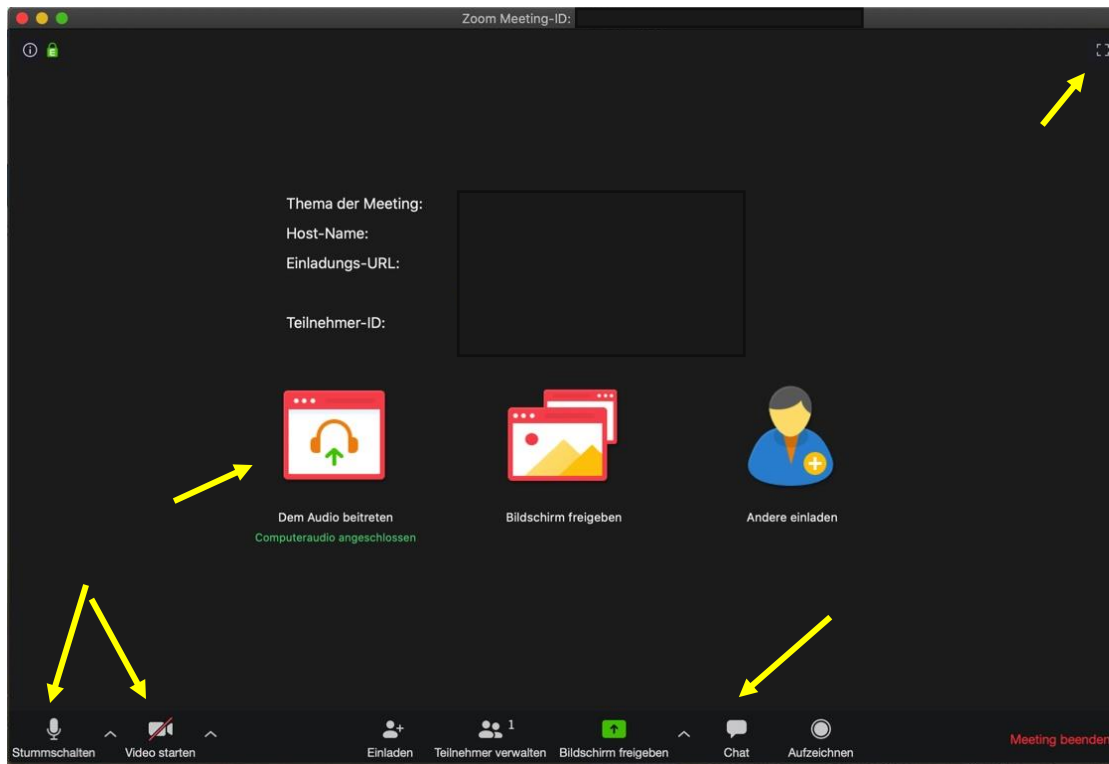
Zoom Meeting-ID:

Thema der Meeting:
Host-Name:
Einladungs-URL:

Teilnehmer-ID:

Dem Audio beitreten
Computeraudio angeschlossen

Bildschirm freigeben

Andere einladen

Stummschalten
Video starten
Einladen
Teilnehmer verwalten 1
Bildschirm freigeben
Chat
Aufzeichnen
Meeting beenden